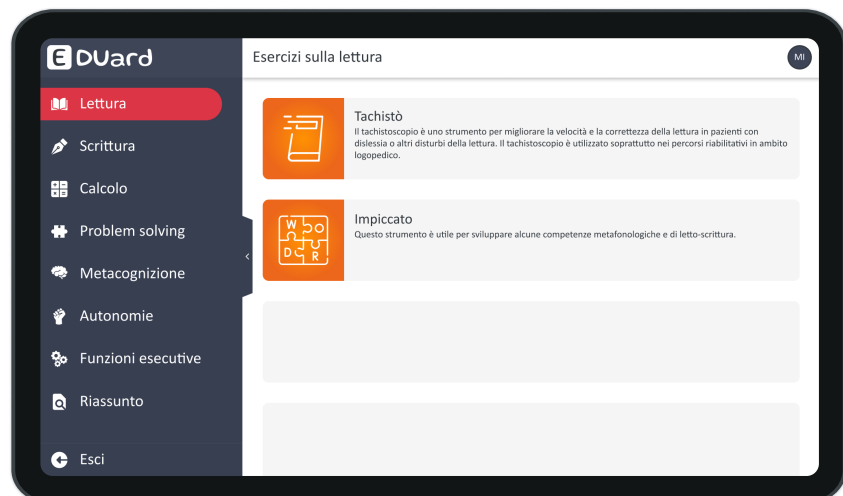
E DUard

Lettura

Scrittura

Calcolo

Problem solving

Metacognizione

Autonomie

Funzioni esecutive

Riassunto

Esci

Esercizi sulla lettura

MI

Tachistò
Il tachistoscopio è uno strumento per migliorare la velocità e la correttezza della lettura in pazienti con dislessia o altri disturbi della lettura. Il tachistoscopio è utilizzato soprattutto nei percorsi riabilitativi in ambito logopedico.

W O D R

Impiccato
Questo strumento è utile per sviluppare alcune competenze metafonologiche e di letto-scrittura.